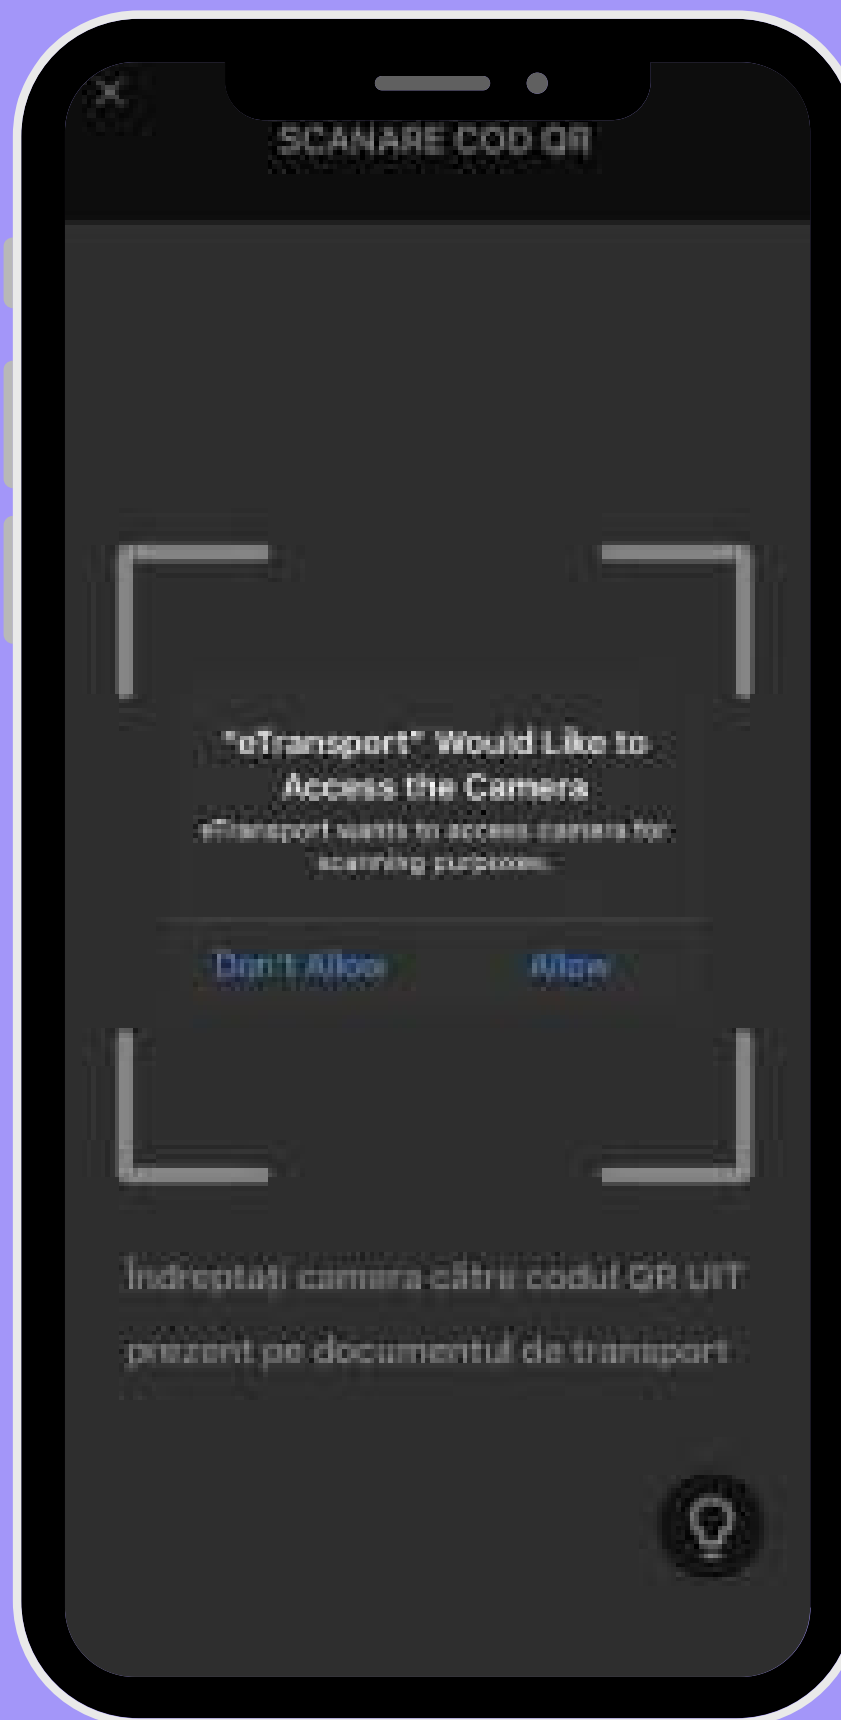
SCANARE COD QR

"eTransport" Would Like to Access the Camera

eTransport wants to access camera for scanning purposes.

Don't Allow

Allow

Îndreptați camera către codul QR UIT prezent pe documentul de transport